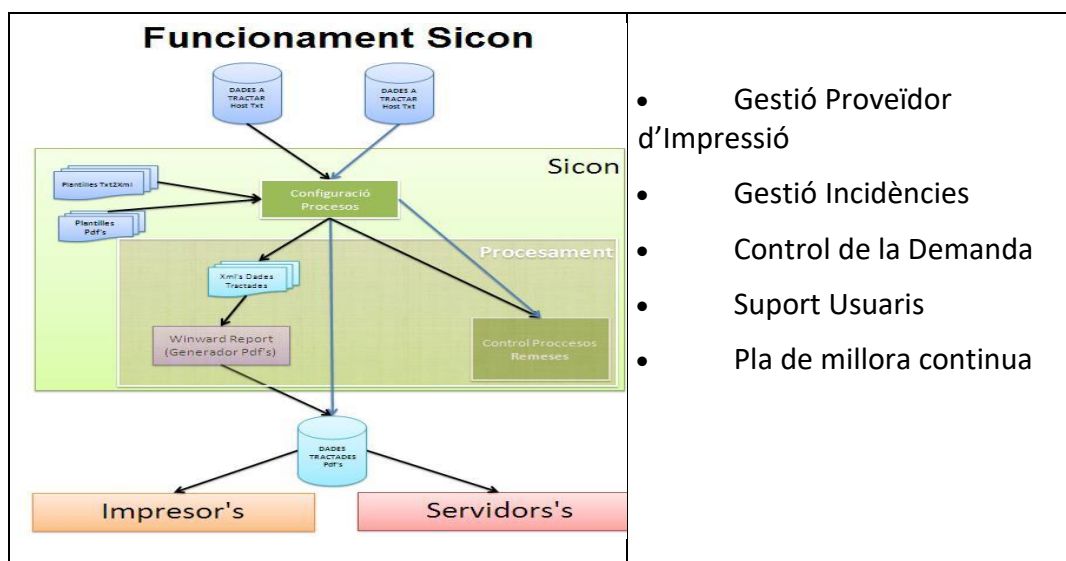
Funcionament Sicon

DADES A TRACTAR Host Txt

DADES A TRACTAR Host Txt

Sicon

Plantilles Txt2Xml

Configuració Procesos

Plantilles Pdf's

Procesament

Xml's Dades Tractades

Winward Report (Generador Pdf's)

Control Proccesos Remeses

DADES TRACTADES Pdf's

Impresor's

Servidors's

- Gestió Proveïdor d'Impressió
- Gestió Incidències
- Control de la Demanda
- Suport Usuaris
- Pla de millora continua